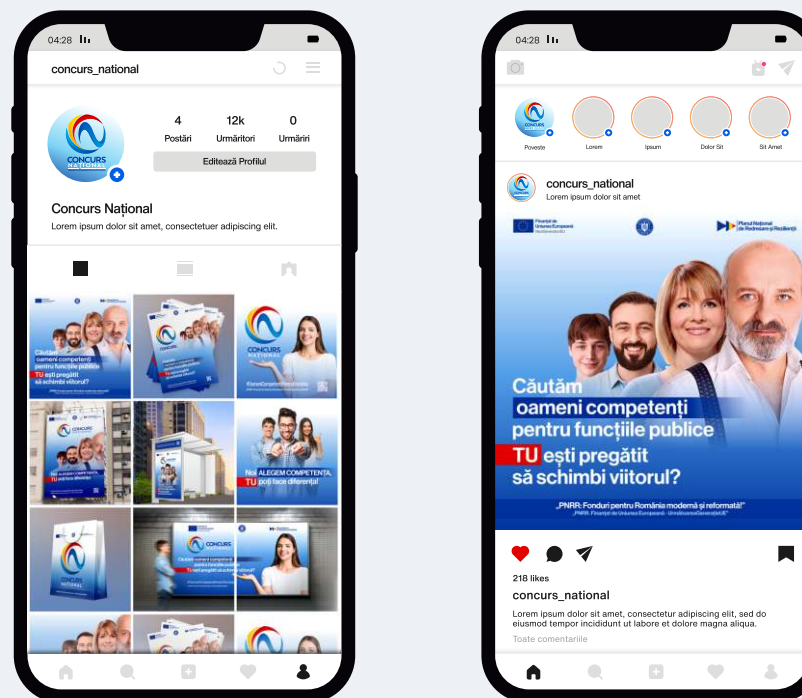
04:28

concurs_national

CONCURS NAȚIONAL

4
Postări

12k
Urmăritori

0
Urmăriri

Editează Profilul

Concurs Național
Lorem ipsum dolor sit amet, consectetuer adipiscing elit.

Căutăm oameni competenți pentru funcțiile publice TU ești pregătit să schimbi viitorul?

CONCURS NAȚIONAL

Noi ALEGEM COMPETENȚA, TU poți face diferența!

CONCURS NAȚIONAL

04:28

Poveste

Lorem

Ipsum

Dolor Sit

Sit Amet

concurs_national
Lorem ipsum dolor sit amet

Finanțat de Uniunea Europeană NextGenerationEU

Planul Național de Redresare și Reziliență

Căutăm
oameni competenți
pentru funcțiile publice
TU ești pregătit
să schimbi viitorul?

„PNRR: Fonduri pentru România modernă și reformată!"
„PNRR. Finanțat de Uniunea Europeană - UrmătoareaGenerațieUE"

218 likes

concurs_national

Lorem ipsum dolor sit amet, consectetur adipiscing elit, sed do eiusmod tempor incididunt ut labore et dolore magna aliqua.

Toate comentariile